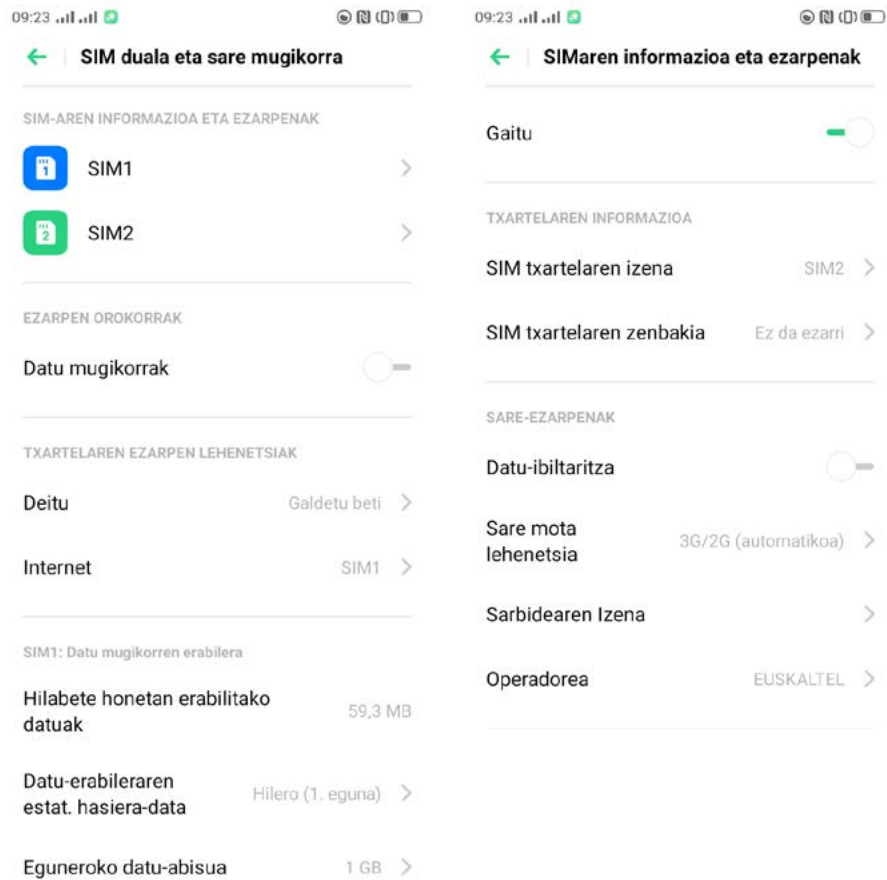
09:23

SIM duala eta sare mugikorra

SIM-AREN INFORMAZIOA ETA EZARPENAK

SIM1

SIM2

EZARPEN OROKORRAK

Datu mugikorrak

TXARTELAREN EZARPEN LEHENETSIAK

Deitu Galdetu beti

Internet SIM1

SIM1: Datu mugikorren erabilera

Hilabete honetan erabilitako datuak 59,3 MB

Datu-erabileraren estat. hasiera-data Hilero (1. eguna)

Eguneroko datu-abisua 1 GB

09:23

SIMaren informazioa eta ezarpenak

Gaitu

TXARTELAREN INFORMAZIOA

SIM txartelaren izena SIM2

SIM txartelaren zenbakia Ez da ezarri

SARE-EZARPENAK

Datu-ibiltaritza

Sare mota lehenetsia 3G/2G (automatikoa)

Sarbidearen Izena

Operadorea EUSKALTEL